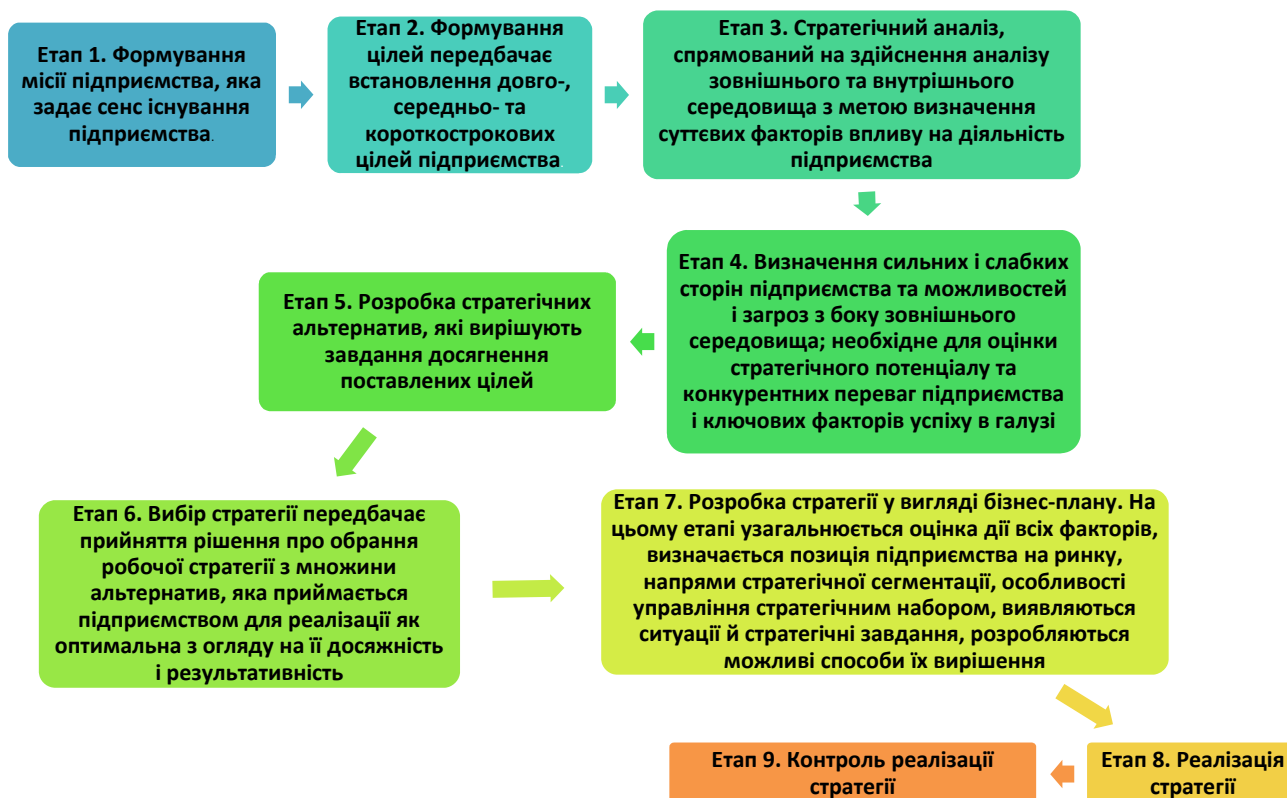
Етап 1. Формування місії підприємства, яка задає сенс існування підприємства.

Етап 2. Формування цілей передбачає встановлення довго-, середньо- та короткострокових цілей підприємства.

Етап 3. Стратегічний аналіз, спрямований на здійснення аналізу зовнішнього та внутрішнього середовища з метою визначення суттєвих факторів впливу на діяльність підприємства

Етап 4. Визначення сильних і слабких сторін підприємства та можливостей і загроз з боку зовнішнього середовища; необхідне для оцінки стратегічного потенціалу та конкурентних переваг підприємства і ключових факторів успіху в галузі

Етап 5. Розробка стратегічних альтернатив, які вирішують завдання досягнення поставлених цілей

Етап 6. Вибір стратегії передбачає прийняття рішення про обрання робочої стратегії з множини альтернатив, яка приймається підприємством для реалізації як оптимальна з огляду на її досяжність і результативність

Етап 7. Розробка стратегії у вигляді бізнес-плану. На цьому етапі узагальнюється оцінка дії всіх факторів, визначається позиція підприємства на ринку, напрями стратегічної сегментації, особливості управління стратегічним набором, виявляються ситуації й стратегічні завдання, розробляються можливі способи їх вирішення

Етап 8. Реалізація стратегії

Етап 9. Контроль реалізації стратегії